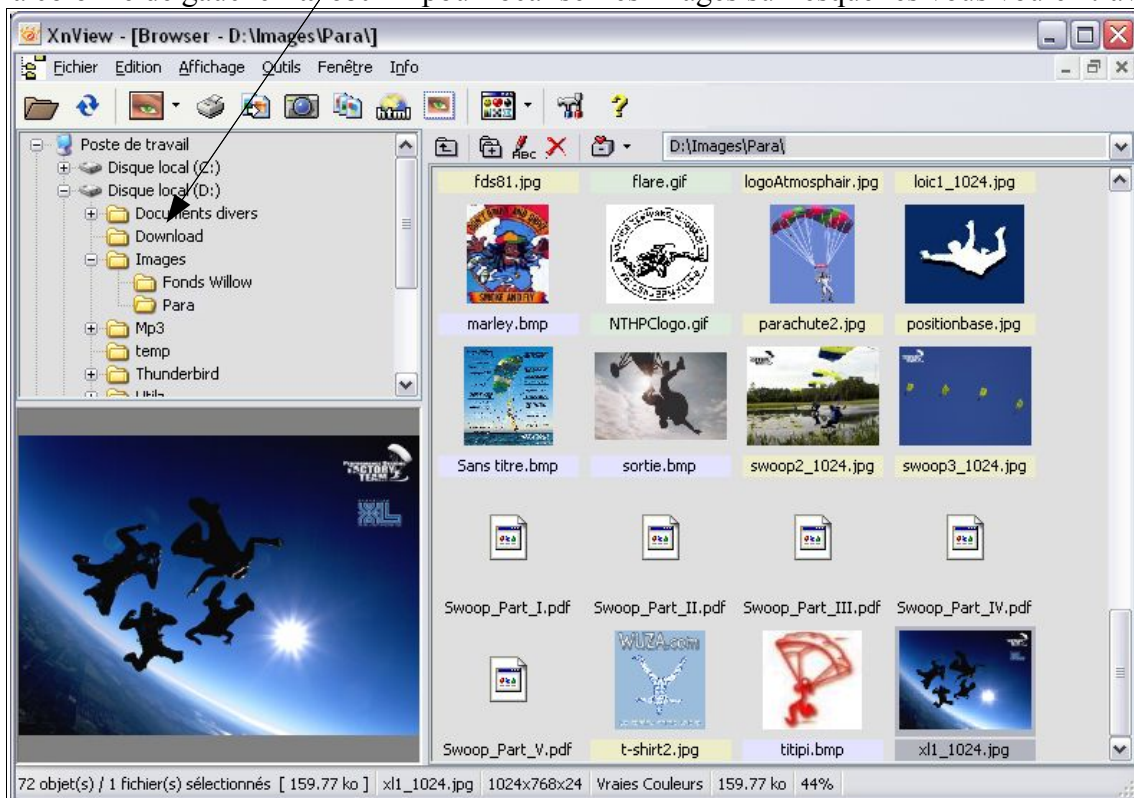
XnView - [Browser - D:\Images\Para\]

Fichier Edition Affichage Outils Fenêtre Info

D:\Images\Para\

Poste de travail
Disque local (C:)
Disque local (D:)
Documents divers
Download
Images
Fonds Willow
Para
Mp3
temp
Thunderbird

fds81.jpg
flare.gif
logoAtmosphair.jpg
loic1_1024.jpg
marley.bmp
NTHPClogo.gif
parachute2.jpg
positionbase.jpg
Sans titre.bmp
sortie.bmp
swoop2_1024.jpg
swoop3_1024.jpg
Swoop_Part_I.pdf
Swoop_Part_II.pdf
Swoop_Part_III.pdf
Swoop_Part_IV.pdf
Swoop_Part_V.pdf
t-shirt2.jpg
titipi.bmp
xl1_1024.jpg

72 objet(s) / 1 fichier(s) sélectionnés [ 159.77 ko ] xl1_1024.jpg 1024x768x24 Vraies Couleurs 159.77 ko 44%